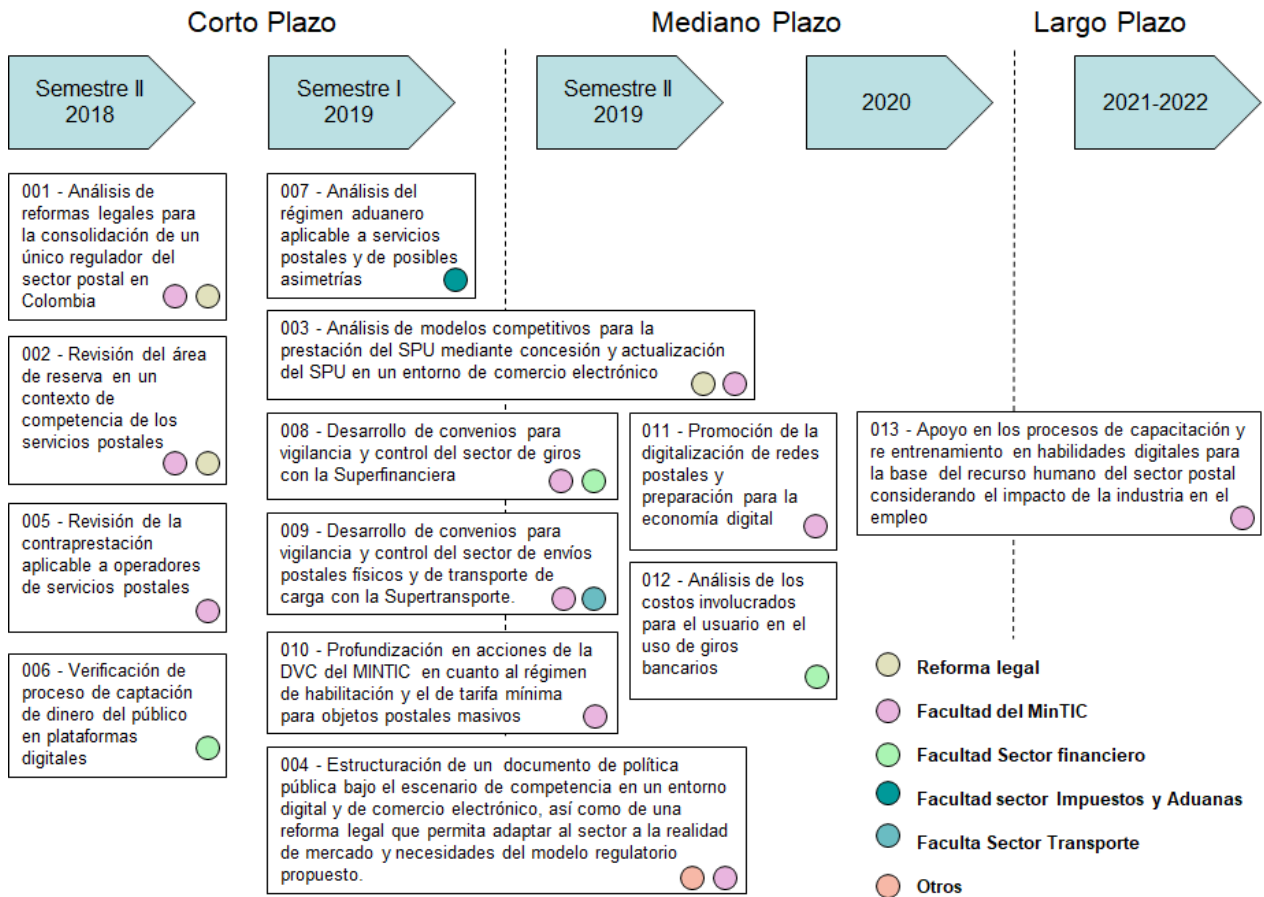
Corto Plazo

Mediano Plazo

Largo Plazo

Semestre II 2018

Semestre I 2019

Semestre II 2019

2020

2021-2022

001 - Análisis de reformas legales para la consolidación de un único regulador del sector postal en Colombia

002 - Revisión del área de reserva en un contexto de competencia de los servicios postales

005 - Revisión de la contraprestación aplicable a operadores de servicios postales

006 - Verificación de proceso de captación de dinero del público en plataformas digitales

007 - Análisis del régimen aduanero aplicable a servicios postales y de posibles asimetrías

003 - Análisis de modelos competitivos para la prestación del SPU mediante concesión y actualización del SPU en un entorno de comercio electrónico

008 - Desarrollo de convenios para vigilancia y control del sector de giros con la Superfinanciera

009 - Desarrollo de convenios para vigilancia y control del sector de envíos postales físicos y de transporte de carga con la Supertransporte.

010 - Profundización en acciones de la DVC del MINTIC en cuanto al régimen de habilitación y el de tarifa mínima para objetos postales masivos

004 - Estructuración de un documento de política pública bajo el escenario de competencia en un entorno digital y de comercio electrónico, así como de una reforma legal que permita adaptar al sector a la realidad de mercado y necesidades del modelo regulatorio propuesto.

011 - Promoción de la digitalización de redes postales y preparación para la economía digital

012 - Análisis de los costos involucrados para el usuario en el uso de giros bancarios

013 - Apoyo en los procesos de capacitación y re entrenamiento en habilidades digitales para la base del recurso humano del sector postal considerando el impacto de la industria en el empleo

Reforma legal

Facultad del MinTIC

Facultad Sector financiero

Facultad sector Impuestos y Aduanas

Faculta Sector Transporte

Otros